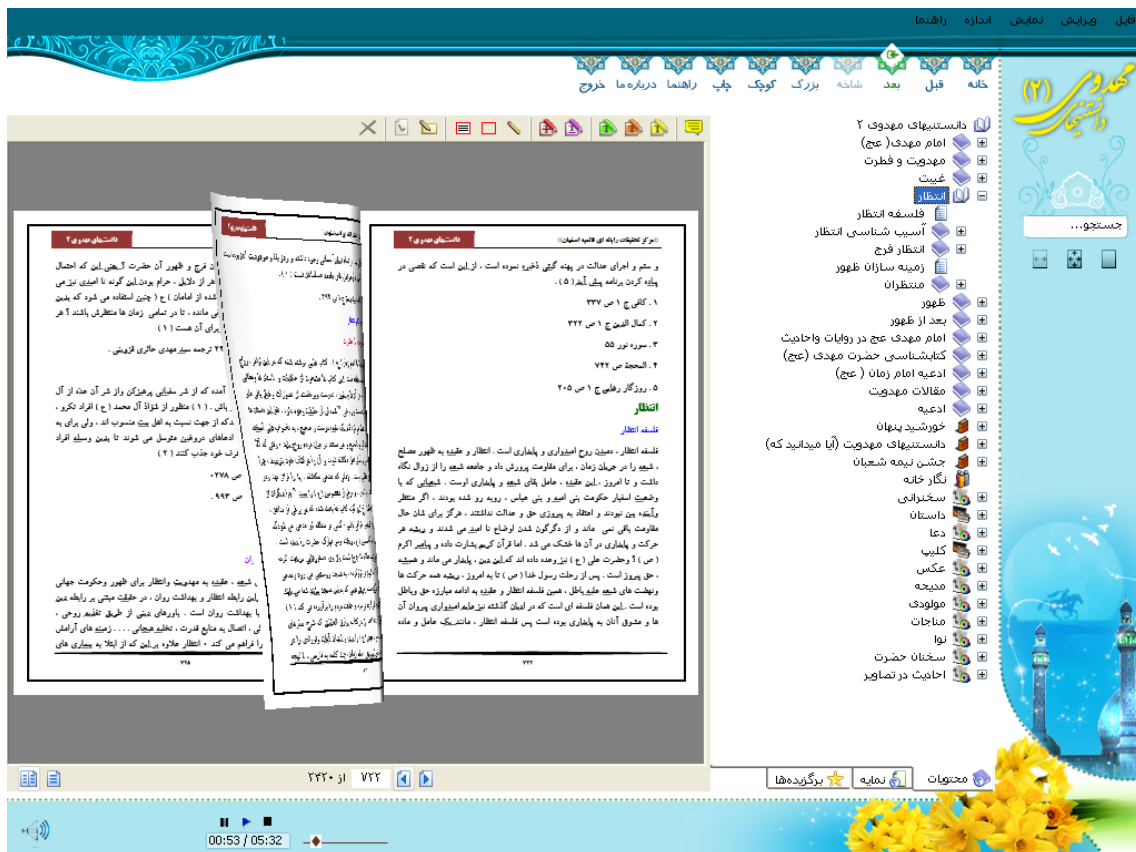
فایل ویرایش نمایش اندازه راهنما

خانه قبل بعد شاخه بزرگ کوچک چاپ راهنما درباره ما خروج

مهدوی دانستنیهای (۲)

جستجو...

دانستنیهای مهدوی ۲
امام مهدی( عج)
مهدویت و فطرت
غیبت
انتظار
فلسفه انتظار
آسیب شناسی انتظار
انتظار فرج
زمینه سازان ظهور
منتظران
ظهور
بعد از ظهور
امام مهدی عج در روایات واحادیث
کتابشناسی حضرت مهدی (عج)
ادعیه امام زمان ( عج)
مقالات مهدویت
ادعیه
خورشید پنهان
دانستنیهای مهدویت (آیا میدانید که)
جشن نیمه شعبان
نگار خانه
سخنرانی
داستان
دعا
کلیپ
عکس
مدیحه
مولودی
مناجات
نوا
سخنان حضرت
احادیث در تصاویر

محتویات نمایه برگزیده‌ها

دانستنیهای مهدوی ۲

و ستم و اجرای عدالت در پهنه گیتی ذخیره نموده است. از این است که نفس در پایه کردن برنامه پیش آمد ( ۵ ) .

۱. کافی ج ۱ ص ۳۳۷
۲. کمال الدین ج ۱ ص ۳۲۲
۳. سوره نور ۵۵
۴. المحجة ص ۷۴۲
۵. روزگار رهایی ج ۱ ص ۲۰۵

انتظار

فلسفه انتظار

فلسفه انتظار ، دمیدن روح امیدواری و پایداری است . انتظار و عقیده به ظهور مصلح ، شیعه را در جریان زمان ، برای مقاومت پرورش داد و جامعه شیعه را از زوال نگاه داشت و تا امروز ، این عقیده ، عامل بقای شیعه و پایداری اوست . شیعیان که با وضعیت استقرار حکومت بنی امیه و بنی عباس ، روبه رو شده بودند ، اگر منتظر وآینده بین نبودند و اعتقاد به پیروزی حق و عدالت نداشتند ، هرگز برای شان حال مقاومت باقی نمی ماند و از دگرگون شدن اوضاع نا امید می شدند و ریشه هر حرکت و پایداری در آن ها خشک می شد . اما قرآن کریم بشارت داده و پیامبر اکرم ( ص ) و حضرت علی ( ع ) نیز وعده داده اند که این دین ، پایدار می ماند و همیشه حق پیروز است . پس از رحلت رسول خدا ( ص ) تا به امروز ، ریشه همه حرکت ها ونهضت های شیعه علیه باطل ، همین فلسفه انتظار و عقیده به ادامه مبارزه حق و باطل بوده است . این همان فلسفه ای است که در ادیان گذشته نیز مایه امیدواری پیروان آن ها و عشق آنان به پایداری بوده است پس فلسفه انتظار ، منتظر یک عامل و ماده

۷۲۲

۷۲۵

۷۲۲ از ۲۲۲۰

00:53 / 05:32